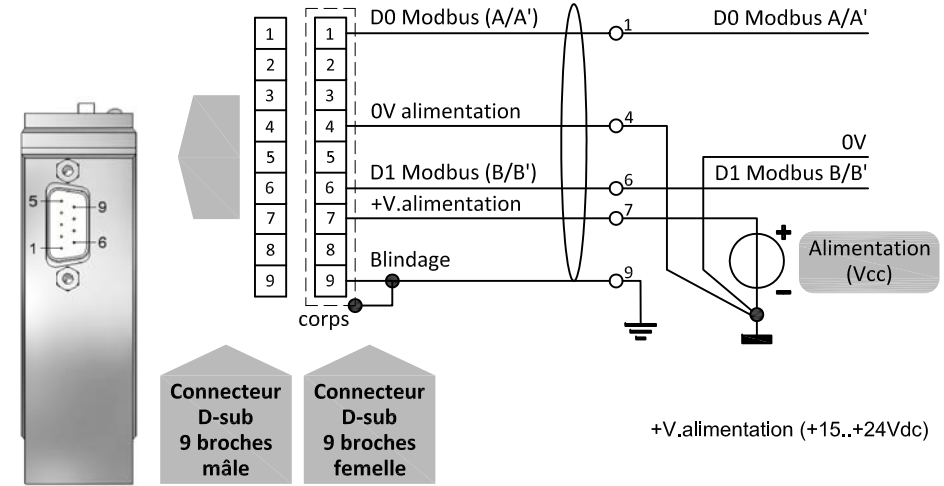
5
9
1
6

| 1 |
|---|
| 2 |
| 3 |
| 4 |
| 5 |
| 6 |
| 7 |
| 8 |
| 9 |

| 1 |
|---|
| 2 |
| 3 |
| 4 |
| 5 |
| 6 |
| 7 |
| 8 |
| 9 |

corps

D0 Modbus (A/A')
0V alimentation
D1 Modbus (B/B')
+V.alimentation
Blindage

1
4
6
7
9

D0 Modbus A/A'
0V
D1 Modbus B/B'

+
−
Alimentation (Vcc)

Connecteur D-sub 9 broches mâle

Connecteur D-sub 9 broches femelle

+V.alimentation (+15..+24Vdc)